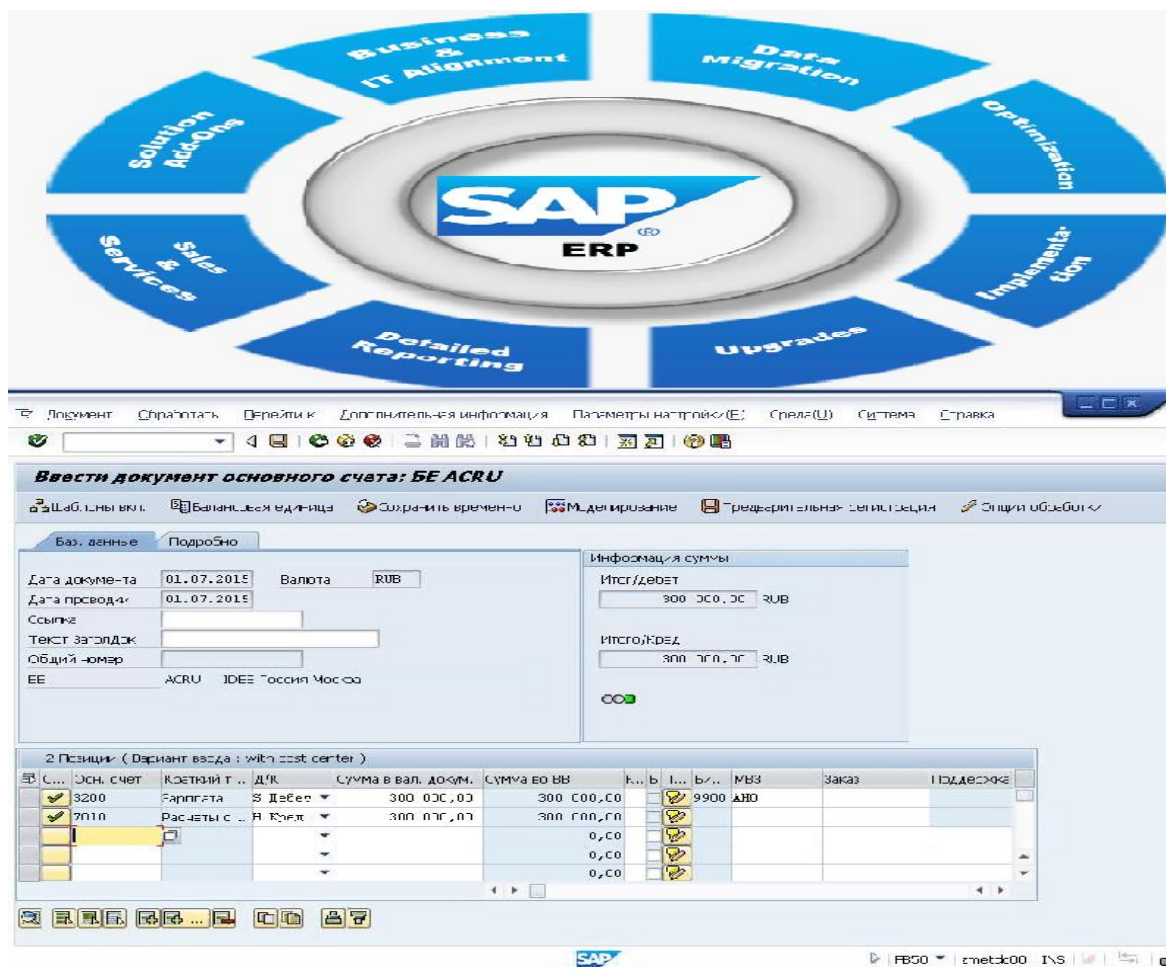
Business & IT Alignment

Data Migration

Optimization

Implementation

Upgrades

Detailed Reporting

Sales & Services

Solution Add-Ons

SAP ERP

Документ Обработать Перейти к Дополнительная информация Параметры настройки(E) Среда(U) Система Справка

Ввести документ основного счета: БЕ ACRU

Шаблоны вкл. Балансовая единица Сохранить временно Моделирование Предварительная регистрация Опции обработки

Баз. данные Подробно

Дата документа 01.07.2015 Валюта RUB
Дата проводки 01.07.2015
Ссылка
Текст заголовк
Общий номер
БЕ ACRU IDES Россия Москва

Информация суммы
Итог/дебет
300 000,00 RUB
Итого/Кред
300 000,00 RUB

2 Позиции ( Вариант ввода : with cost center )

| С... | Осн. счет | Краткий т... | Д/К | Сумма в вал. докум. | Сумма во ВВ | К... | Б... | I... | Б/... | МВЗ | Заказ | Поддержка |
|---|---|---|---|---|---|---|---|---|---|---|---|---|
| ✔ | 3200 | Зарплата | S Дебет | 300 000,00 | 300 000,00 | | | | 9900 | АНО | | |
| ✔ | 7010 | Расчеты с ... | H Кред | 300 000,00 | 300 000,00 | | | | | | | |
| | | | | | 0,00 | | | | | | | |
| | | | | | 0,00 | | | | | | | |
| | | | | | 0,00 | | | | | | | |

SAP

FB50 | rmetck00 INS